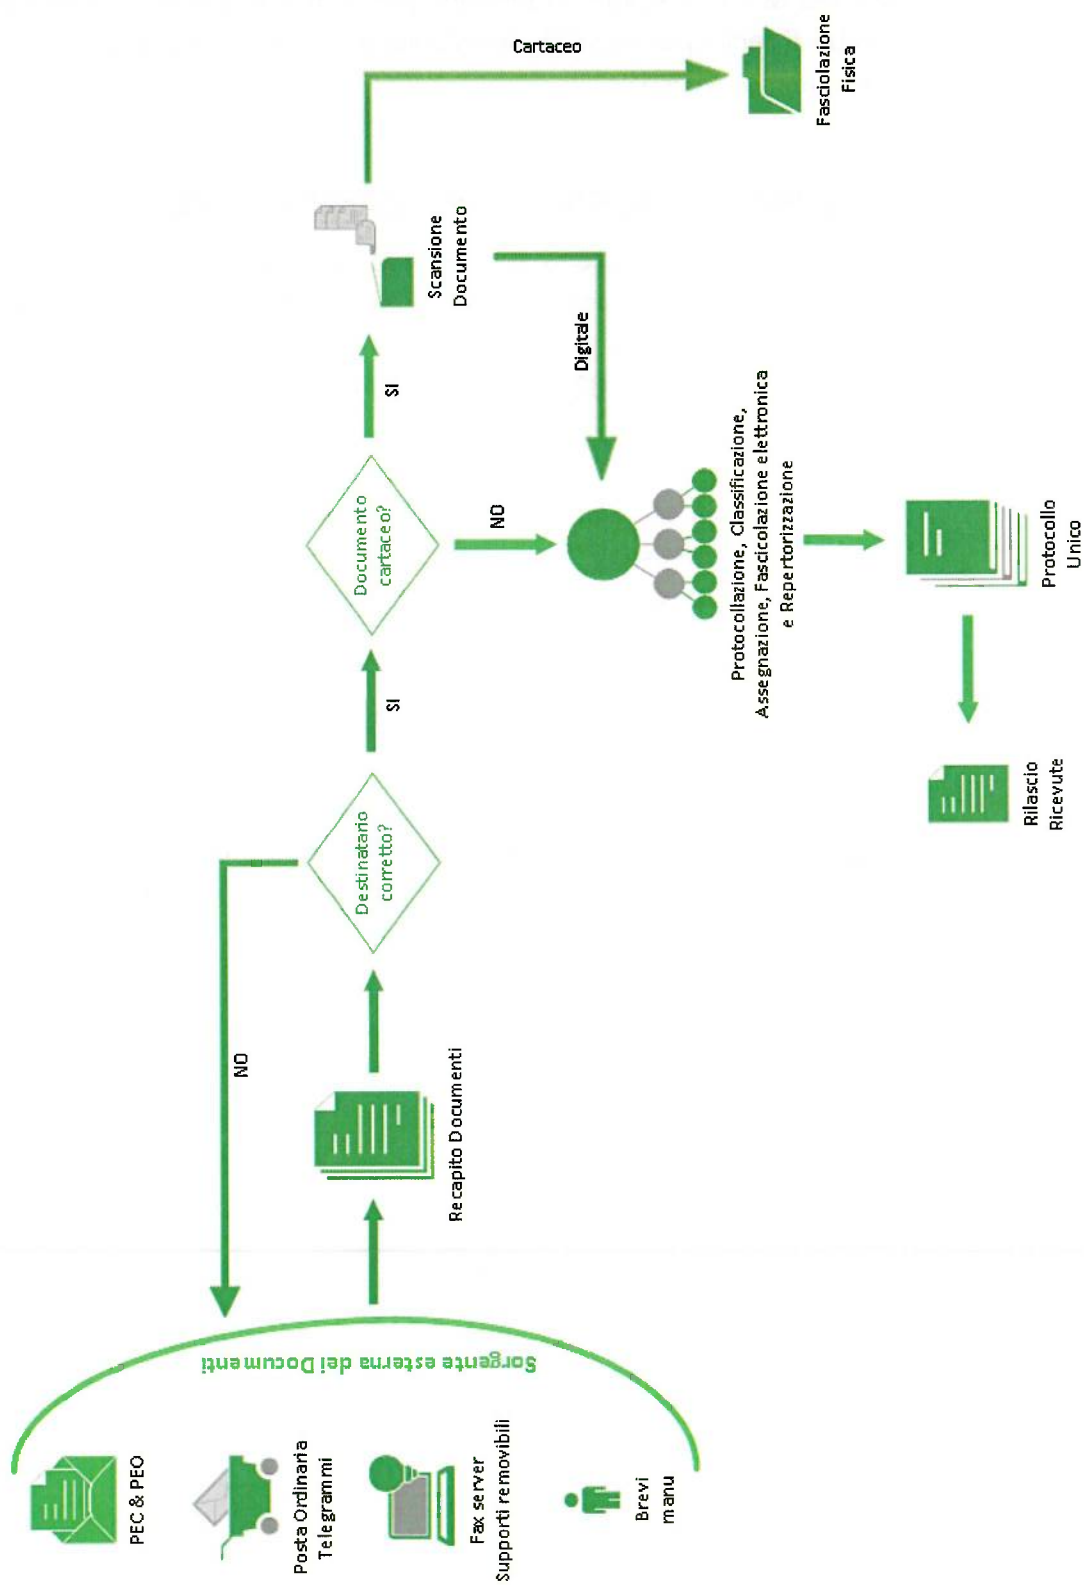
Sorgente esterna dei Documenti

PEC & PEO

Posta Ordinaria Telegrammi

Fax server Supporti removibili

Brevi manu

Recapito Documenti

NO

Destinatario corretto?

SI

Documento cartaceo?

SI

Scansione Documento

Cartaceo

Fascicolazione Fisica

Digitale

NO

Protocollazione, Classificazione, Assegnazione, Fascicolazione elettronica e Repertorizzazione

Protocollo Unico

Rilascio Ricevute